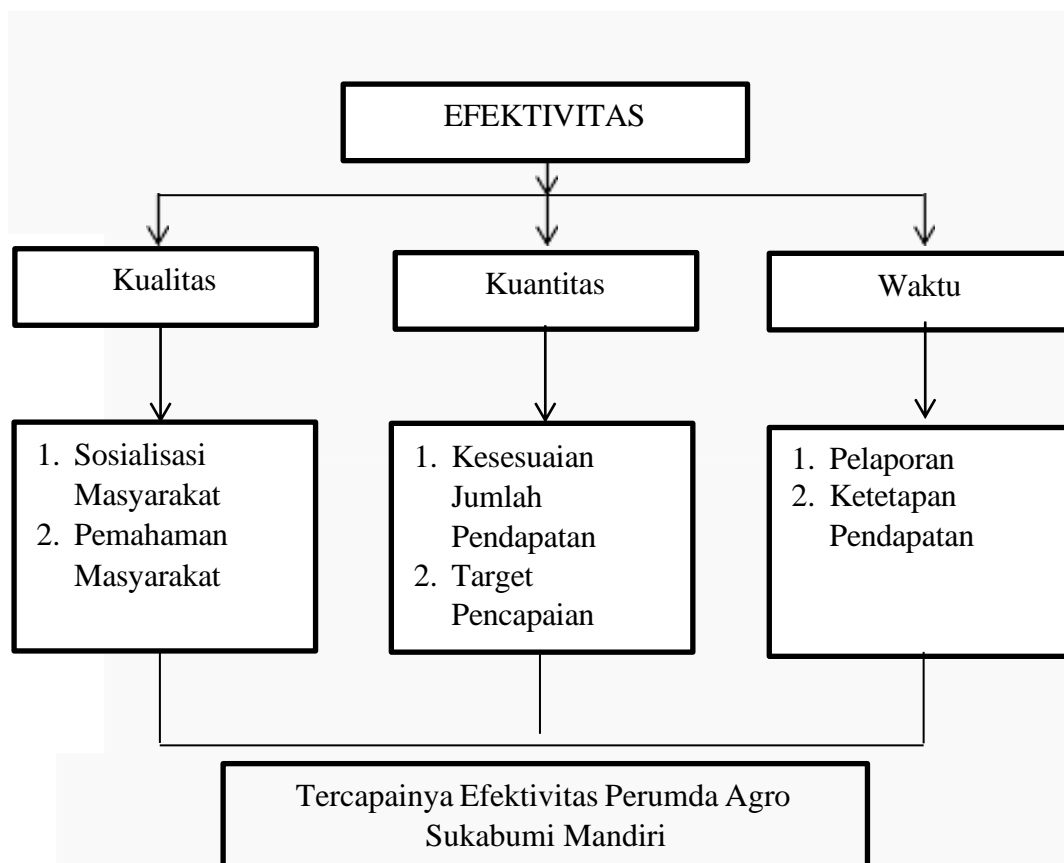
EFEKTIVITAS

Kualitas

Kuantitas

Waktu

1. Sosialisasi Masyarakat
2. Pemahaman Masyarakat

1. Kesesuaian Jumlah Pendapatan
2. Target Pencapaian

1. Pelaporan
2. Ketetapan Pendapatan

Tercapainya Efektivitas Perumda Agro Sukabumi Mandiri